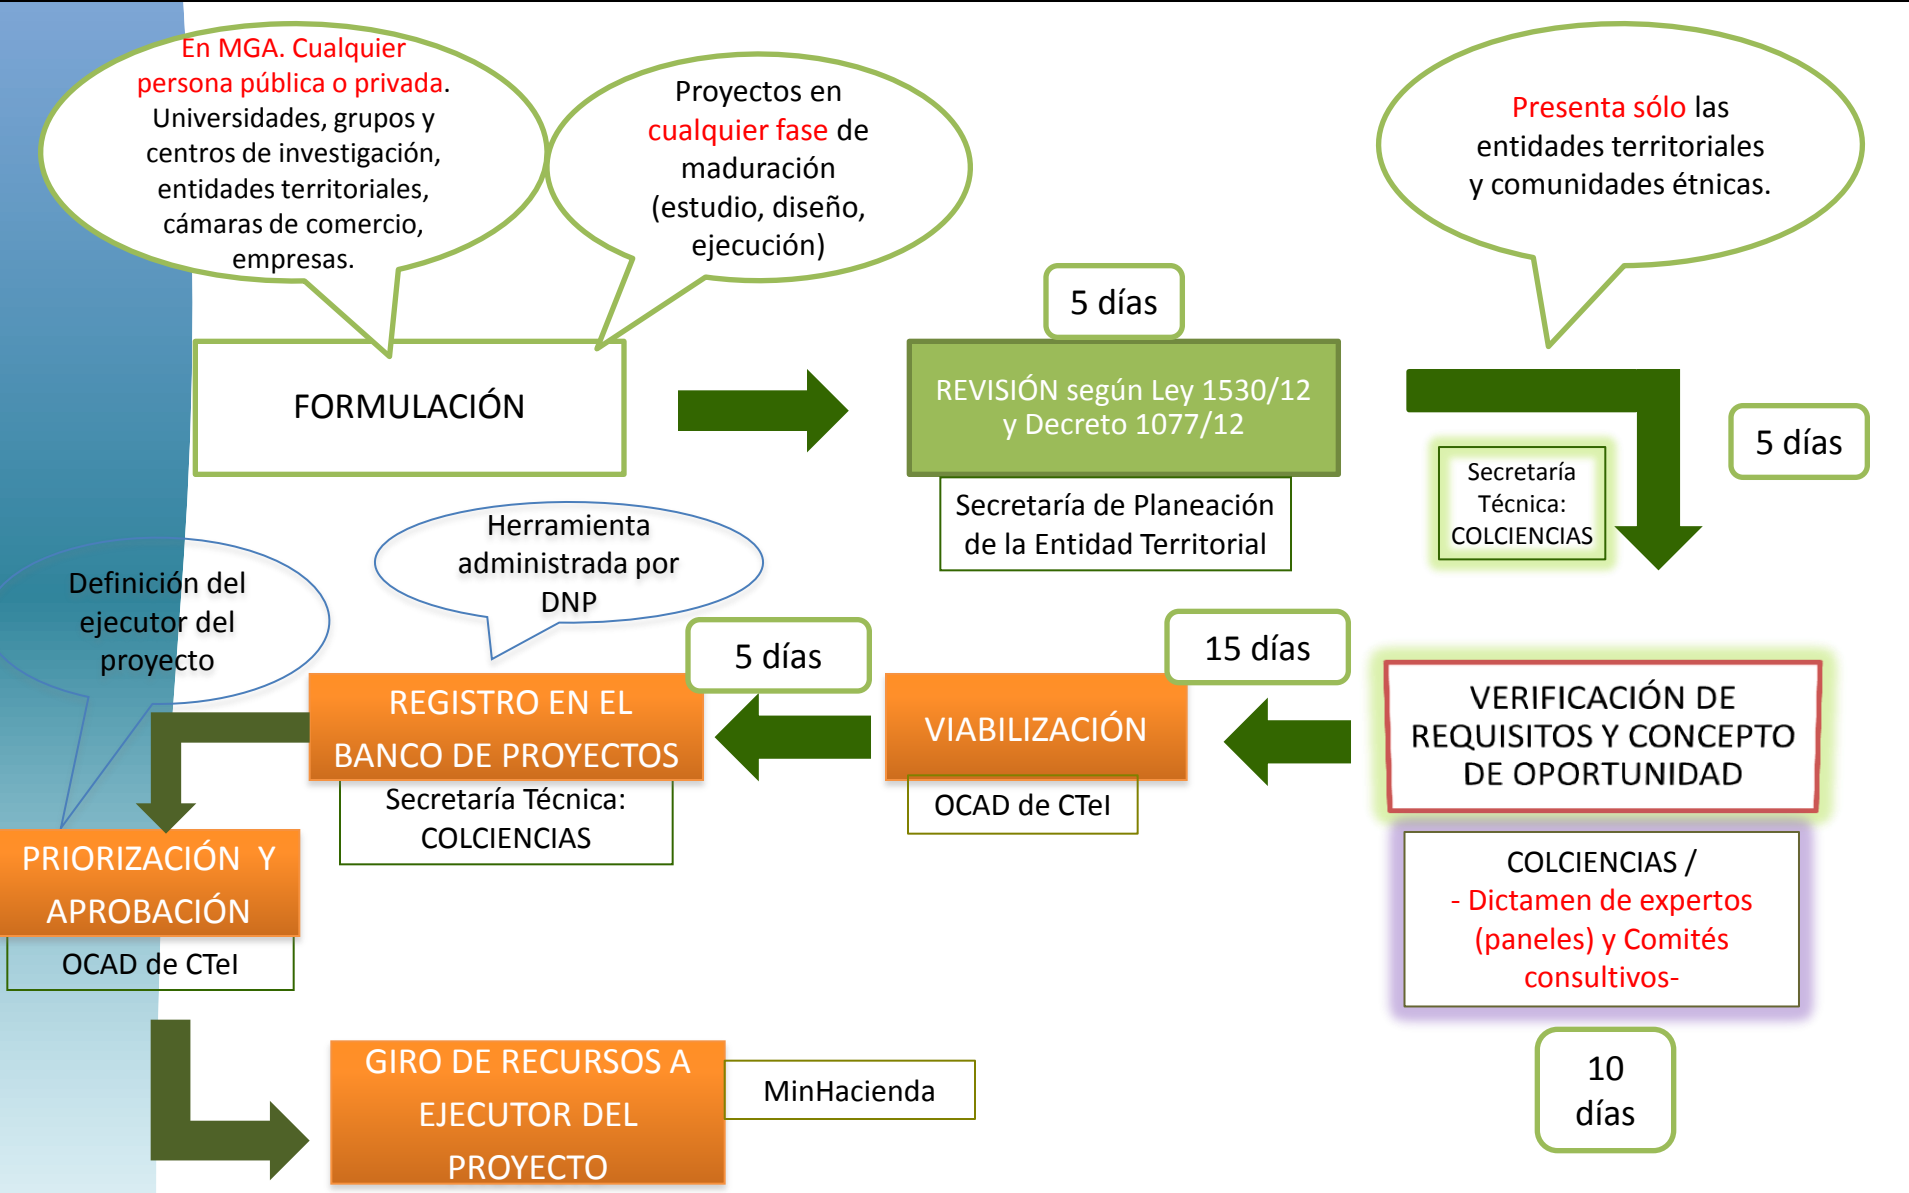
En MGA. Cualquier persona pública o privada. Universidades, grupos y centros de investigación, entidades territoriales, cámaras de comercio, empresas.

Proyectos en cualquier fase de maduración (estudio, diseño, ejecución)

Presenta sólo las entidades territoriales y comunidades étnicas.

FORMULACIÓN

5 días

REVISIÓN según Ley 1530/12 y Decreto 1077/12

Secretaría de Planeación de la Entidad Territorial

Secretaría Técnica: COLCIENCIAS

5 días

Definición del ejecutor del proyecto

Herramienta administrada por DNP

5 días

REGISTRO EN EL BANCO DE PROYECTOS

Secretaría Técnica: COLCIENCIAS

15 días

VIABILIZACIÓN

OCAD de CTeI

VERIFICACIÓN DE REQUISITOS Y CONCEPTO DE OPORTUNIDAD

COLCIENCIAS / - Dictamen de expertos (paneles) y Comités consultivos-

PRIORIZACIÓN Y APROBACIÓN

OCAD de CTeI

GIRO DE RECURSOS A EJECUTOR DEL PROYECTO

MinHacienda

10 días